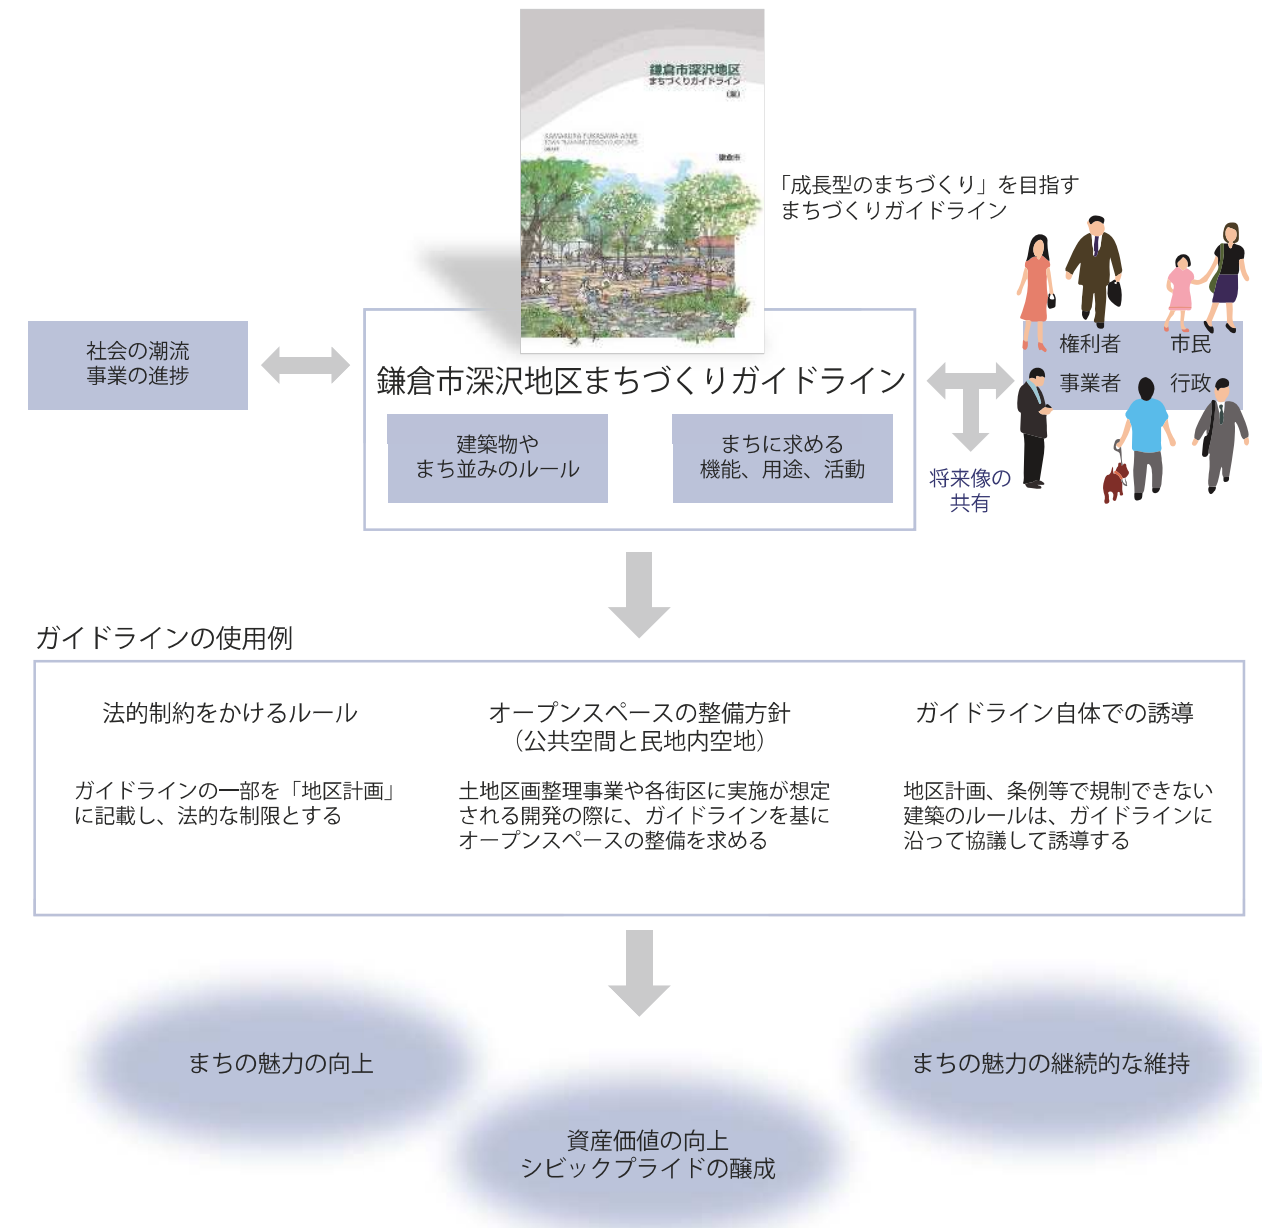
鎌倉市深沢地区
まちづくりガイドライン
(案)

KAMAKURA FUKASAWA AREA
TOWN PLANNING DESIGN GUIDELINES

鎌倉市

「成長型のまちづくり」を目指す
まちづくりガイドライン

社会の潮流
事業の進捗

鎌倉市深沢地区まちづくりガイドライン

建築物や
まち並みのルール

まちに求める
機能、用途、活動

権利者
市民
事業者
行政

将来像の
共有

ガイドラインの使用例

法的制約をかけるルール

ガイドラインの一部を「地区計画」に記載し、法的な制限とする

オープンスペースの整備方針
(公共空間と民地内空地)

土地区画整理事業や各街区に実施が想定される開発の際に、ガイドラインを基にオープンスペースの整備を求める

ガイドライン自体での誘導

地区計画、条例等で規制できない建築のルールは、ガイドラインに沿って協議して誘導する

まちの魅力の向上

まちの魅力の継続的な維持

資産価値の向上
シビックプライドの醸成